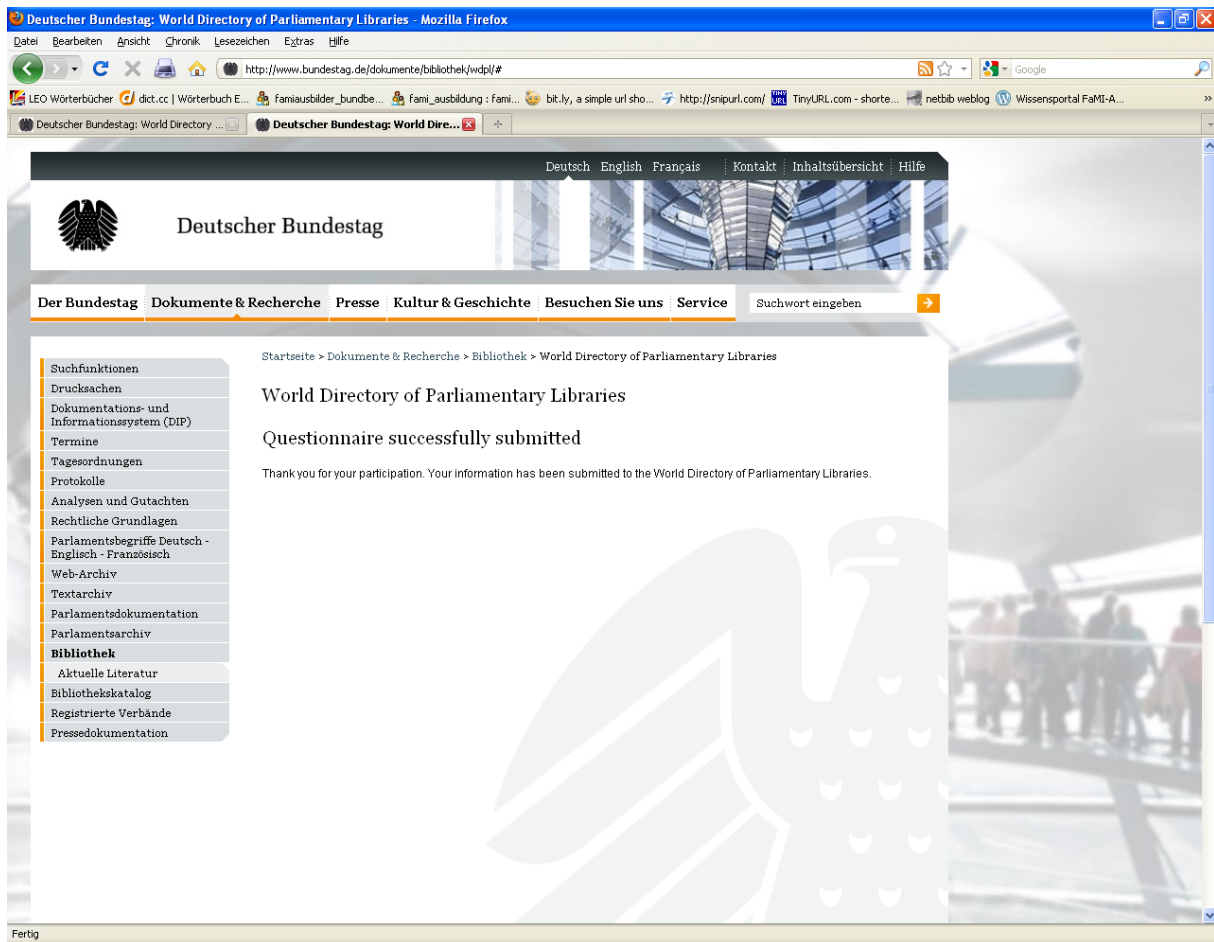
Deutscher Bundestag: World Directory of Parliamentary Libraries - Mozilla Firefox

Datei Bearbeiten Ansicht Chronik Lesezeichen Extras Hilfe

http://www.bundestag.de/dokumente/bibliothek/wdpl/#

Google

LEO Wörterbücher dict.cc | Wörterbuch E... famiausbilder_bundbe... fami_ausbildung : fami... bit.ly, a simple url sho... http://snipurl.com/ TinyURL.com - shorte... netbib weblog Wissensportal FaMI-A...

Deutscher Bundestag: World Directory ... Deutscher Bundestag: World Dire...

Deutsch English Français Kontakt Inhaltsübersicht Hilfe

Deutscher Bundestag

Der Bundestag Dokumente & Recherche Presse Kultur & Geschichte Besuchen Sie uns Service

Suchwort eingeben

Suchfunktionen
Drucksachen
Dokumentations- und Informationssystem (DIP)
Termine
Tagesordnungen
Protokolle
Analysen und Gutachten
Rechtliche Grundlagen
Parlamentsbegriffe Deutsch - Englisch - Französisch
Web-Archiv
Textarchiv
Parlamentsdokumentation
Parlamentsarchiv
Bibliothek
Aktuelle Literatur
Bibliothekskatalog
Registrierte Verbände
Pressedokumentation

Startseite > Dokumente & Recherche > Bibliothek > World Directory of Parliamentary Libraries

World Directory of Parliamentary Libraries

Questionnaire successfully submitted

Thank you for your participation. Your information has been submitted to the World Directory of Parliamentary Libraries.

Fertig